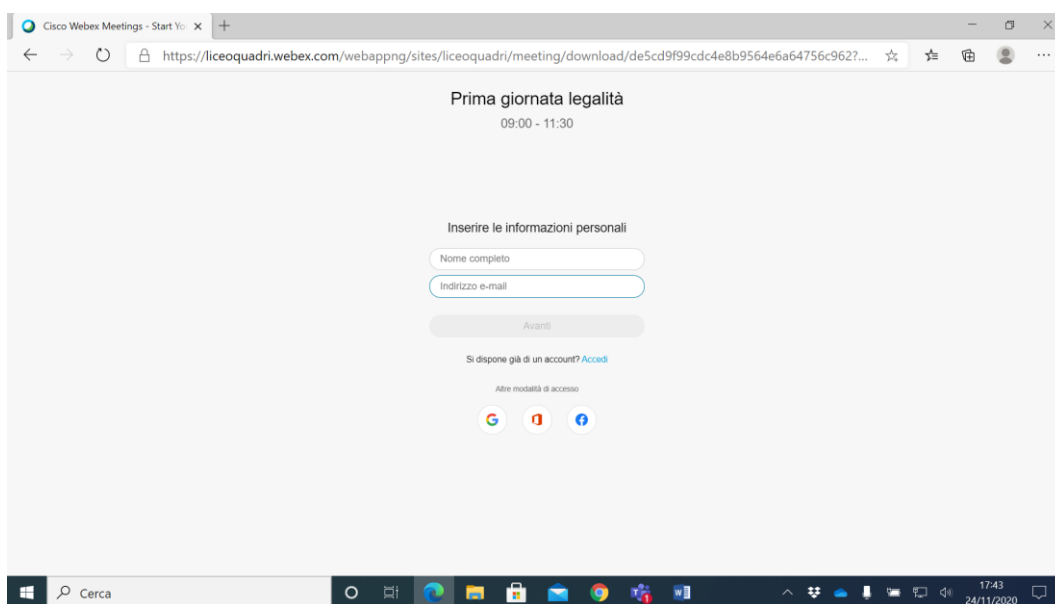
Cisco Webex Meetings - Start Yo

https://liceoquadri.webex.com/webappng/sites/liceoquadri/meeting/download/de5cd9f99cdc4e8b9564e6a64756c962?...

Prima giornata legalità

09:00 - 11:30

Inserire le informazioni personali

Nome completo

Indirizzo e-mail

Avanti

Si dispone già di un account? Accedi

Altre modalità di accesso

Cerca

17:43
24/11/2020